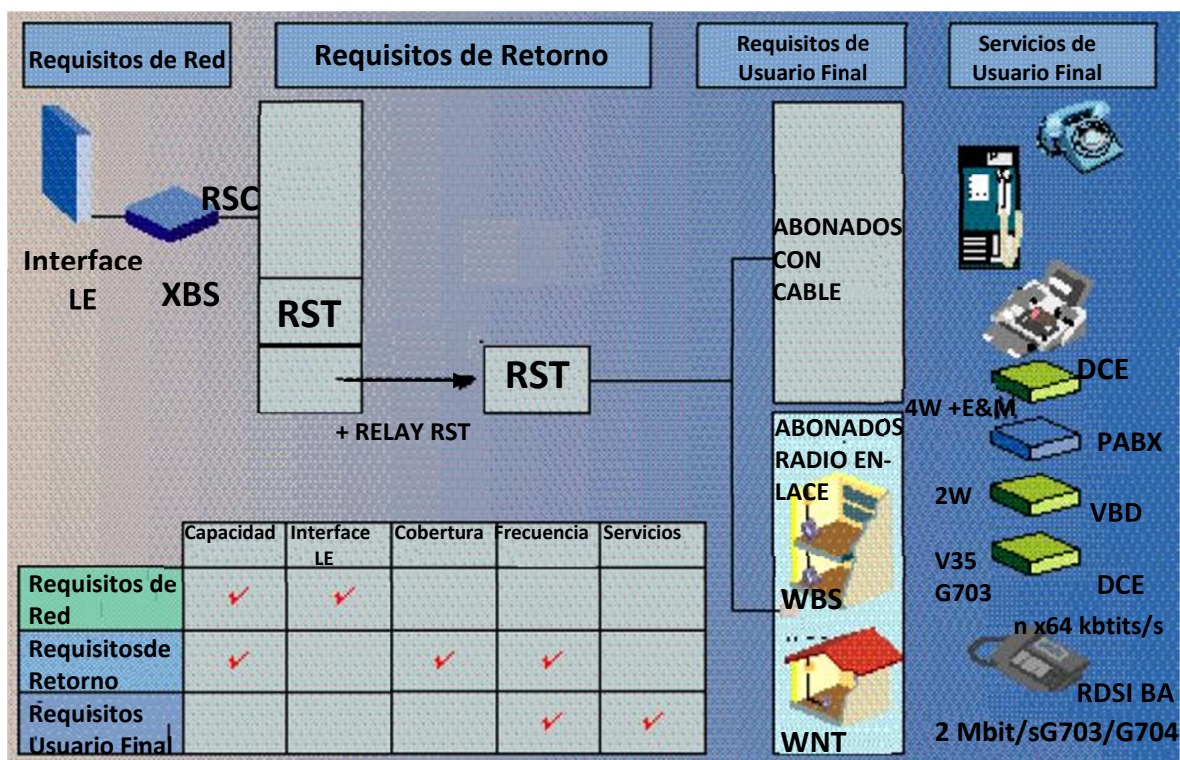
Requisitos de Red

Requisitos de Retorno

Requisitos de Usuario Final

Servicios de Usuario Final

RSC

Interface LE

XBS

RST

RST

+ RELAY RST

ABONADOS CON CABLE

ABONADOS RADIO EN-LACE

WBS

WNT

DCE

4W +E&M

PABX

2W

VBD

V35 G703

DCE

n x64 kbtits/s

RDSI BA

2 Mbit/sG703/G704

| | Capacidad | Interface LE | Cobertura | Frecuencia | Servicios |
|---|---|---|---|---|---|
| Requisitos de Red | ✓ | ✓ | | | |
| Requisitosde Retorno | ✓ | | ✓ | ✓ | |
| Requisitos Usuario Final | | | | ✓ | ✓ |